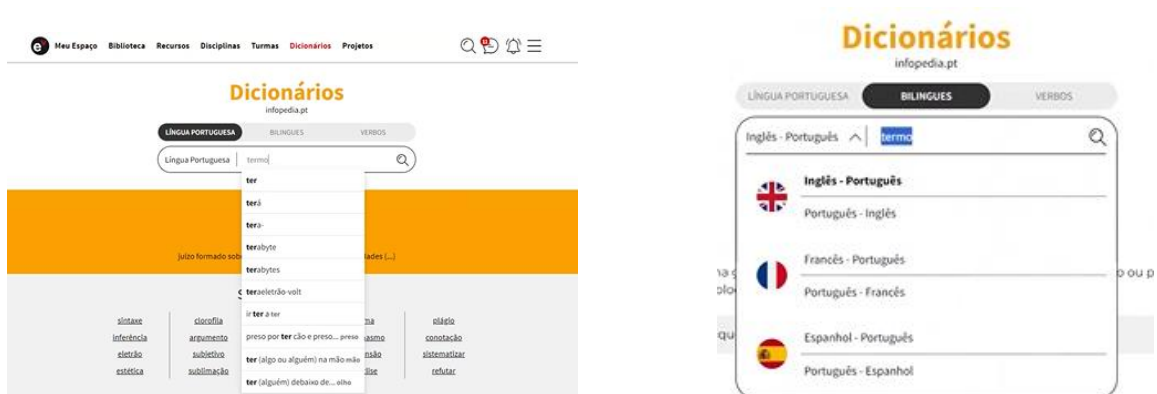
Meu Espaço Biblioteca Recursos Disciplinas Turmas Dicionários Projetos

Dicionários
infopedia.pt

LÍNGUA PORTUGUESA BILINGUES VERBOS

Língua Portuguesa | termo

ter
terá
tera-
terabyte
terabytes
teraeletrão-volt
ir ter a ter
preso por ter cão e preso... preso
ter (algo ou alguém) na mão mão
ter (alguém) debaixo de... olho

juízo formado sob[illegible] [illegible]lades (...)

S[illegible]

sintaxe clorofila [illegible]ma plágio
inferência argumento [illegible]asmo conotação
eletrão subjetivo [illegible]nsão sistematizar
estética sublimação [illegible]lise refutar

Dicionários
infopedia.pt

LÍNGUA PORTUGUESA BILINGUES VERBOS

Inglês - Português termo

Inglês - Português
Português - Inglês

Francês - Português
Português - Francês

Espanhol - Português
Português - Espanhol